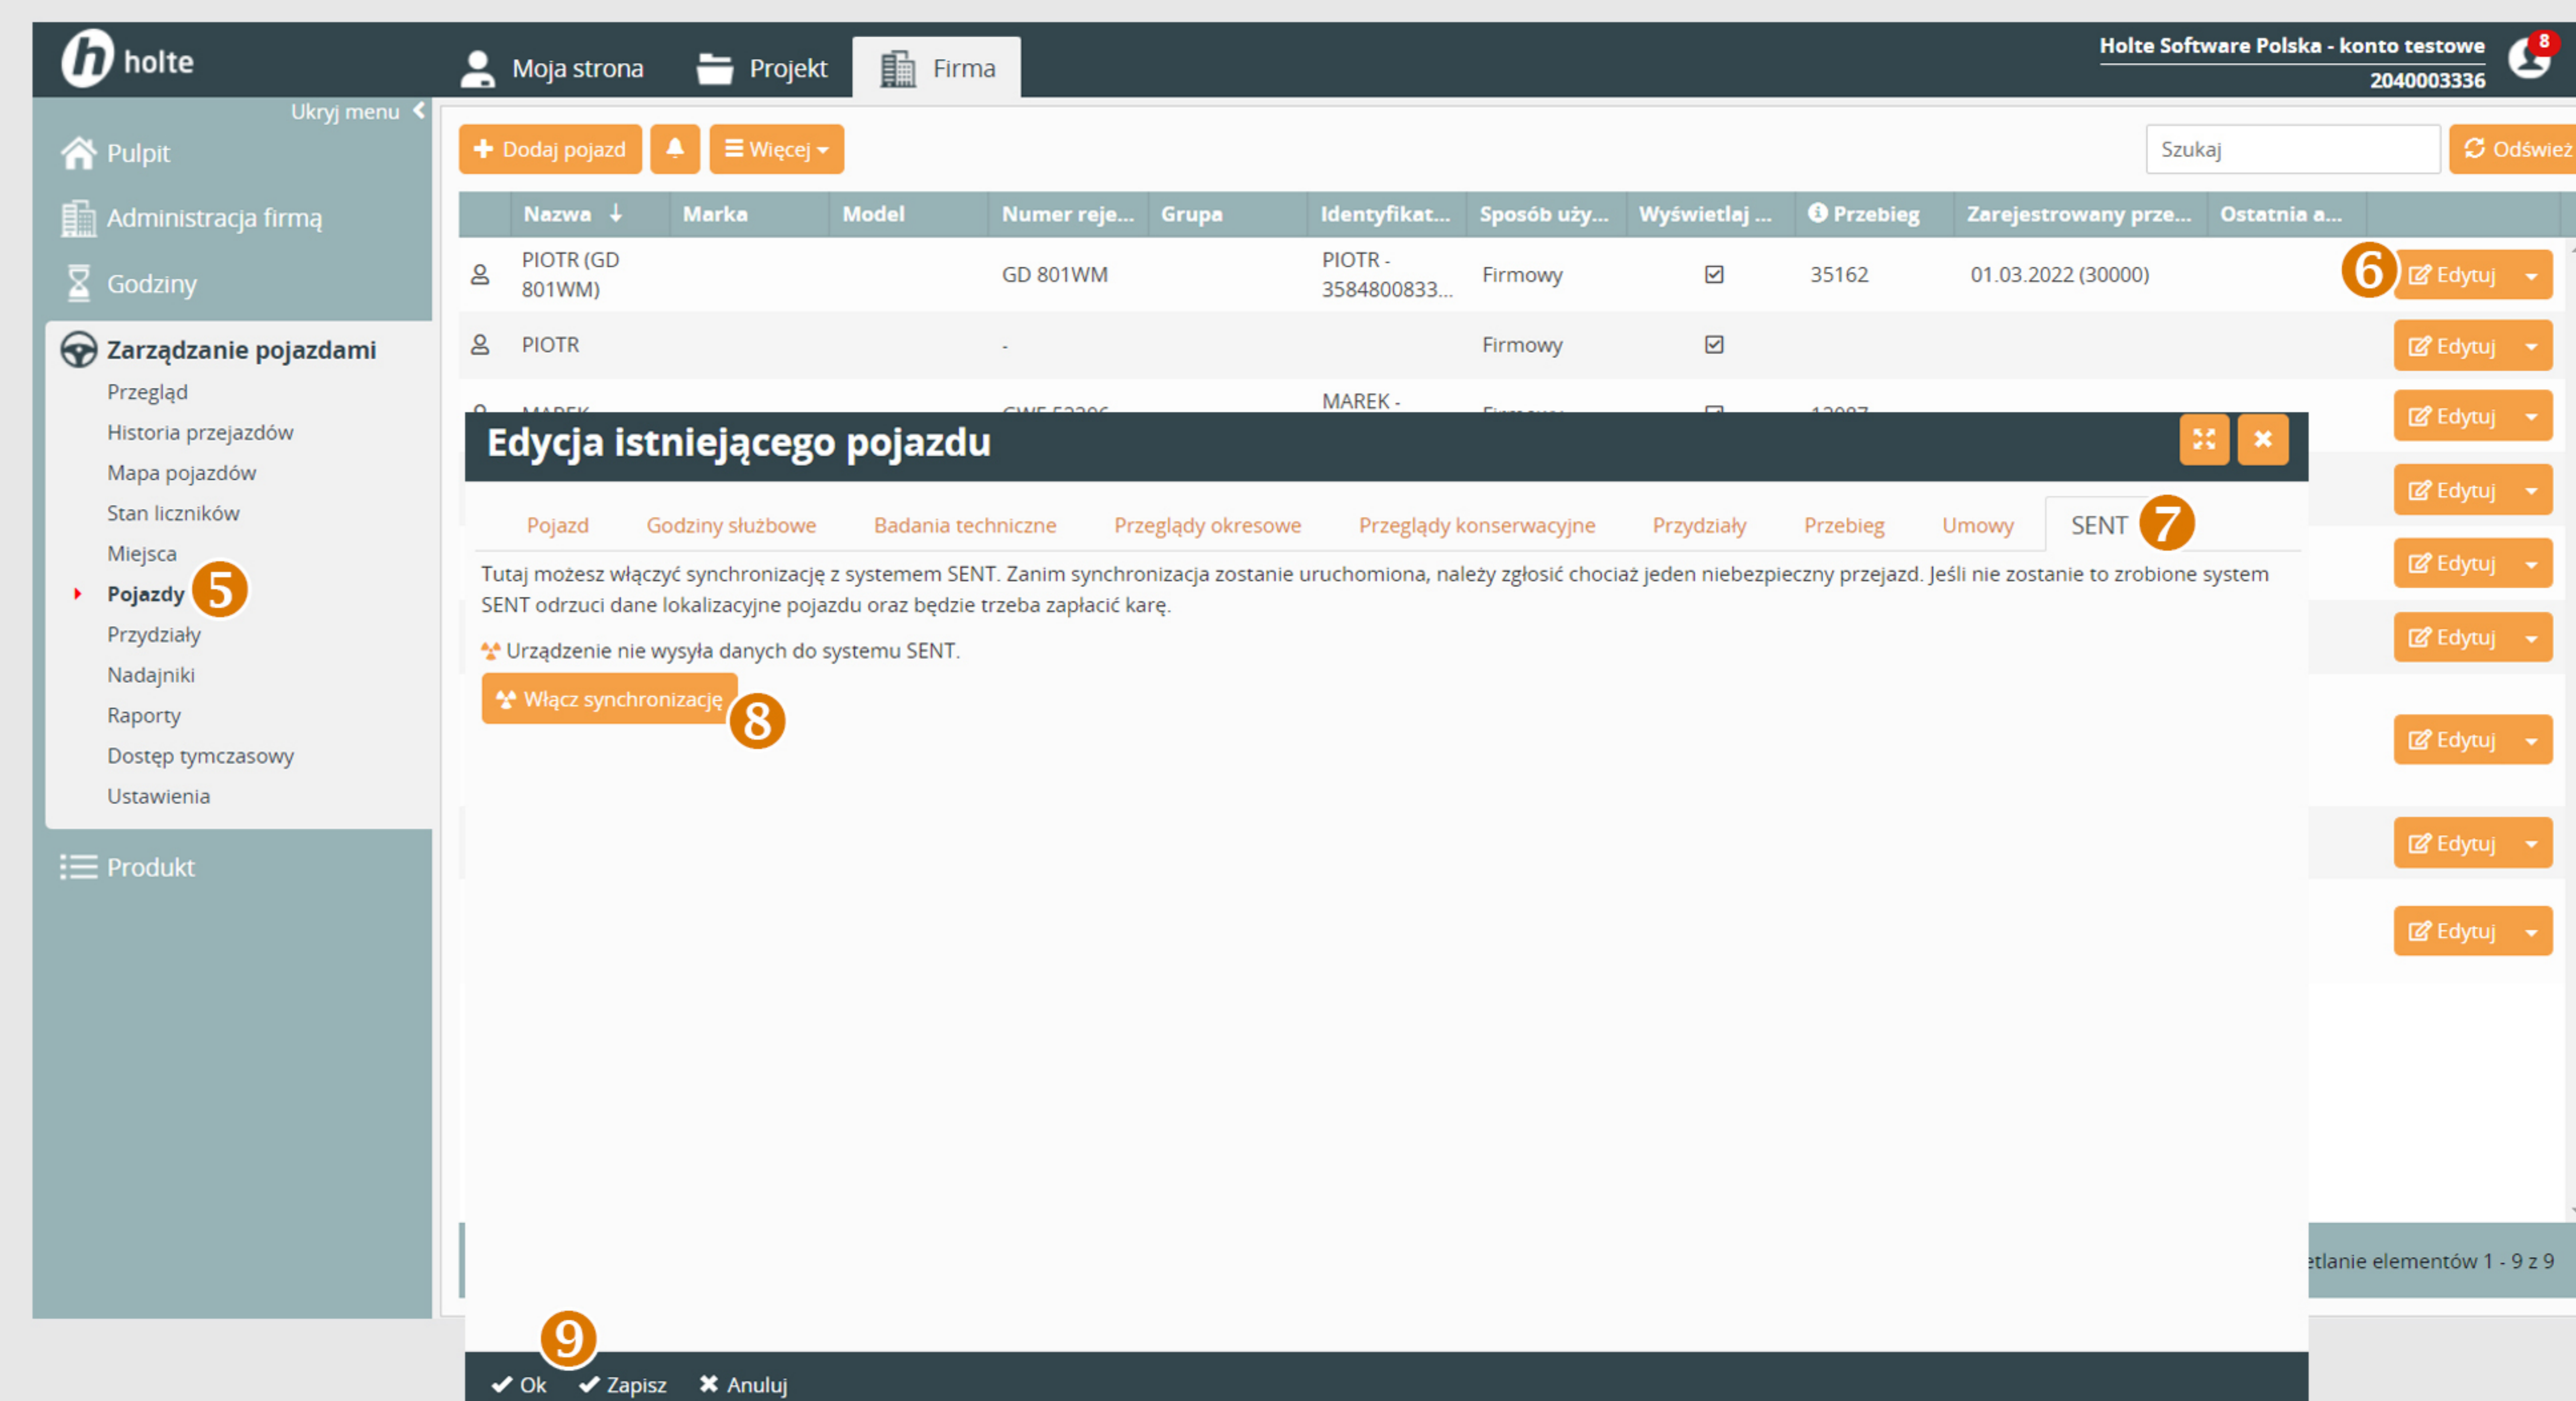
holte

Moja strona Projekt Firma

Holte Software Polska - konto testowe
2040003336

8

Ukryj menu

Pulpit
Administracja firmą
Godziny
Zarządzanie pojazdami
Przegląd
Historia przejazdów
Mapa pojazdów
Stan liczników
Miejsca
Pojazdy 5
Przydziały
Nadajniki
Raporty
Dostęp tymczasowy
Ustawienia
Produkt

Dodaj pojazd Więcej Szukaj Odśwież

| | Nazwa | Marka | Model | Numer reje... | Grupa | Identyfikat... | Sposób uży... | Wyświetlaj ... | Przebieg | Zarejestrowany prze... | Ostatnia a... | |
|---|---|---|---|---|---|---|---|---|---|---|---|---|
| | PIOTR (GD 801WM) | | | GD 801WM | | PIOTR - 3584800833... | Firmowy | ☑ | 35162 | 01.03.2022 (30000) | | 6 Edytuj |
| | PIOTR | | | - | | | Firmowy | ☑ | | | | Edytuj |
| | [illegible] | | | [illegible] | | MAREK - | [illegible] | | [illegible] | | | Edytuj |

Edytuj
Edytuj
Edytuj
Edytuj
Edytuj
Edytuj

Edycja istniejącego pojazdu

Pojazd Godziny służbowe Badania techniczne Przeglądy okresowe Przeglądy konserwacyjne Przydziały Przebieg Umowy SENT 7

Tutaj możesz włączyć synchronizację z systemem SENT. Zanim synchronizacja zostanie uruchomiona, należy zgłosić chociaż jeden niebezpieczny przejazd. Jeśli nie zostanie to zrobione system SENT odrzuci dane lokalizacyjne pojazdu oraz będzie trzeba zapłacić karę.

Urządzenie nie wysyła danych do systemu SENT.

Włącz synchronizację 8

etlanie elementów 1 - 9 z 9

9
Ok Zapisz Anuluj